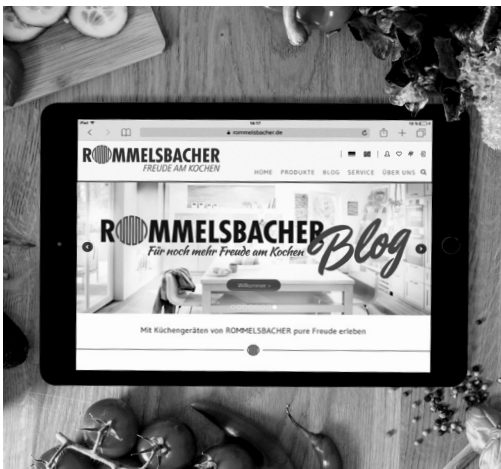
iPad 18:17

rommelsbacher.de

ROMMELSBACHER
FREUDE AM KOCHEN

HOME PRODUKTE BLOG SERVICE ÜBER UNS

ROMMELSBACHER Blog
Für noch mehr Freude am Kochen

Willkommen

Mit Küchengeräten von ROMMELSBACHER pure Freude erleben